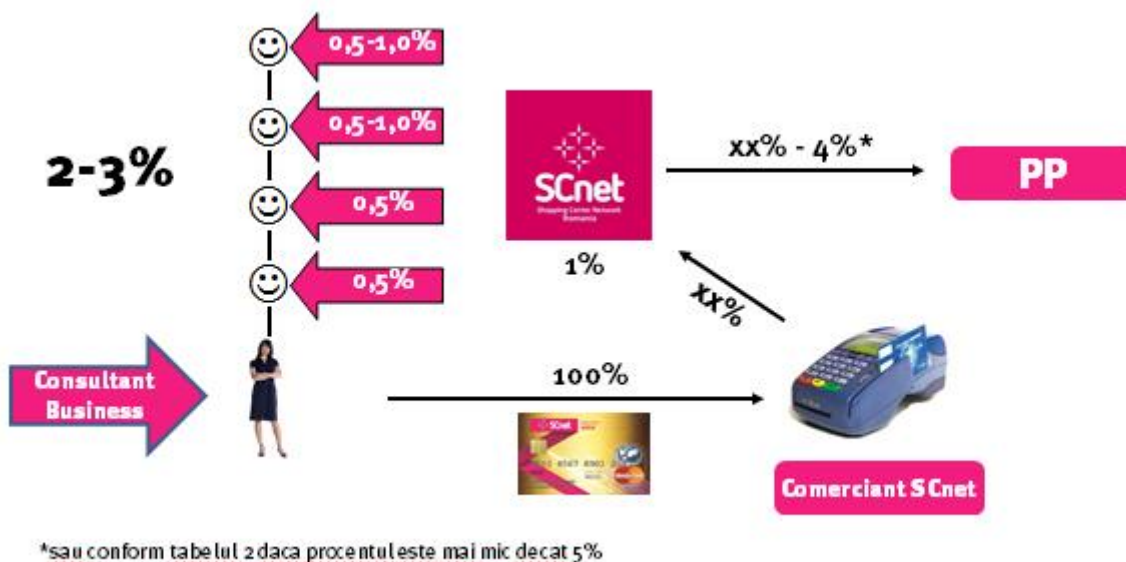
0,5-1,0%

0,5-1,0%

0,5%

0,5%

2-3%

SCnet
Shopping Center Network Romania

1%

xx% - 4%*

PP

xx%

Consultant Business

100%

SCnet

Comerciant SCnet

*sau conform tabelul 2 daca procentul este mai mic decat 5%